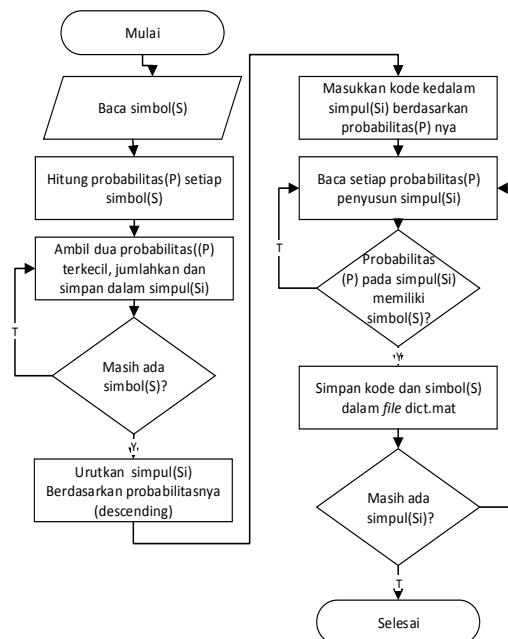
Mulai

Baca simbol(S)

Hitung probabilitas(P) setiap simbol(S)

Ambil dua probabilitas((P) terkecil, jumlahkan dan simpan dalam simpul(Si)

T

Masih ada simbol(S)?

Y

Urutkan simpul(Si) Berdasarkan probabilitasnya (descending)

Masukkan kode kedalam simpul(Si) berdasarkan probabilitas(P) nya

Baca setiap probabilitas(P) penyusun simpul(Si)

T

Probabilitas (P) pada simpul(Si) memiliki simbol(S)?

Y

Simpan kode dan simbol(S) dalam *file* dict.mat

Masih ada simpul(Si)?

T

Selesai